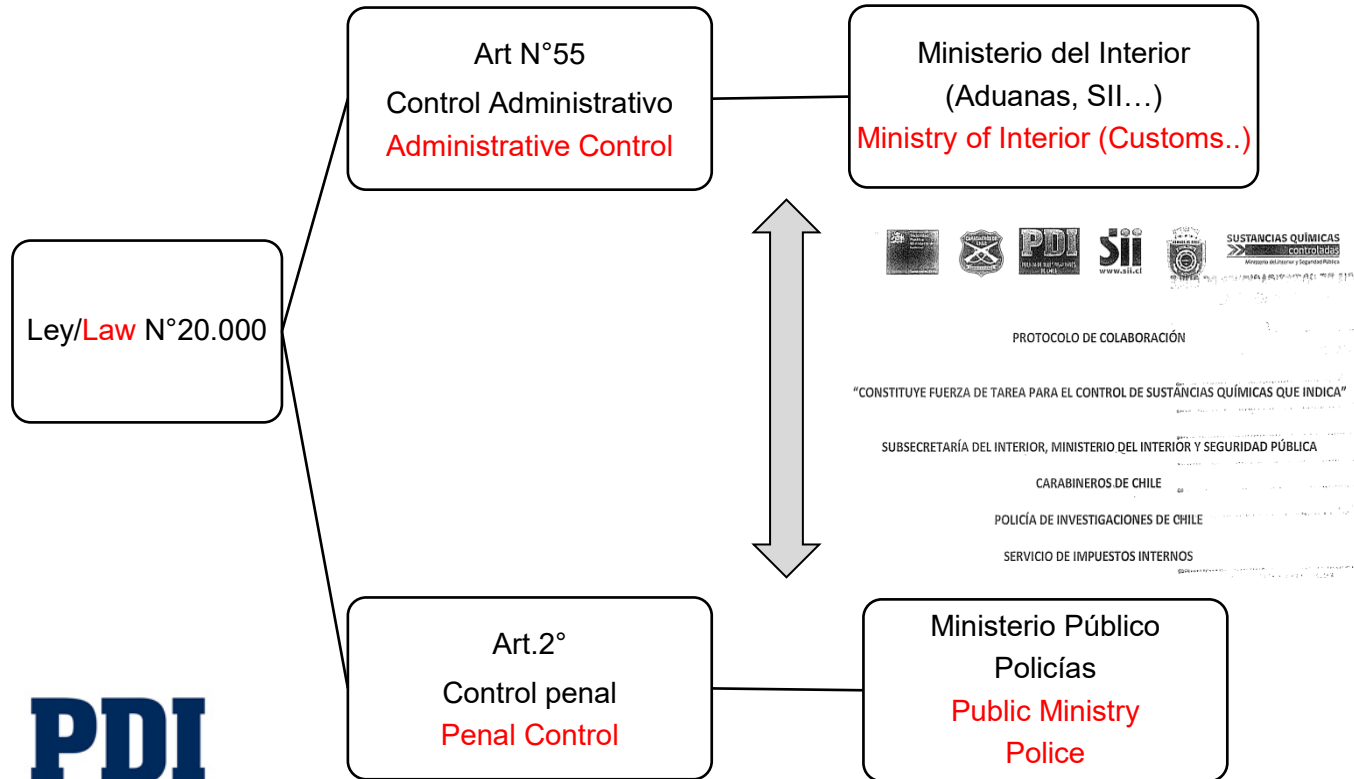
Art N°55
Control Administrativo
Administrative Control

Ministerio del Interior
(Aduanas, SII…)
Ministry of Interior (Customs..)

Ley/Law N°20.000

PDI

SII
www.sii.cl

SUSTANCIAS QUÍMICAS controladas
Ministerio del Interior y Seguridad Pública

PROTOCOLO DE COLABORACIÓN

"CONSTITUYE FUERZA DE TAREA PARA EL CONTROL DE SUSTANCIAS QUÍMICAS QUE INDICA"

SUBSECRETARÍA DEL INTERIOR, MINISTERIO DEL INTERIOR Y SEGURIDAD PÚBLICA

CARABINEROS DE CHILE

POLICÍA DE INVESTIGACIONES DE CHILE

SERVICIO DE IMPUESTOS INTERNOS

Art.2°
Control penal
Penal Control

Ministerio Público
Policías
Public Ministry
Police

PDI